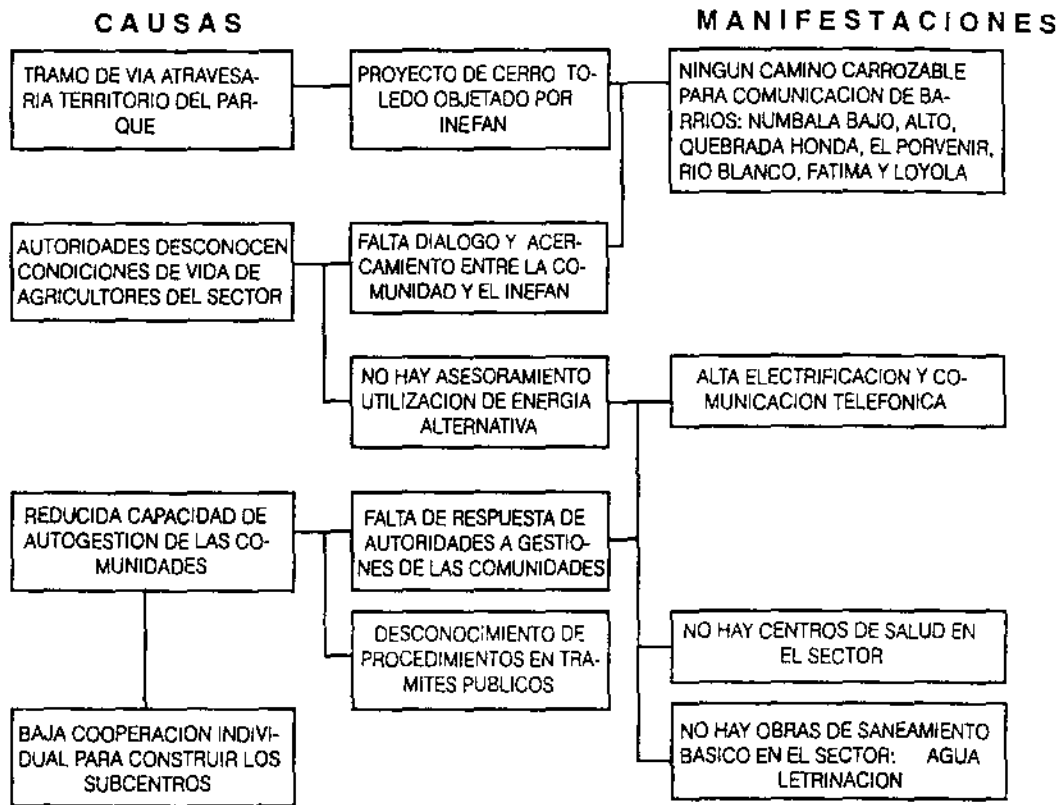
CAUSAS

MANIFESTACIONES

TRAMO DE VIA ATRAVESARIA TERRITORIO DEL PARQUE

PROYECTO DE CERRO TOLEDO OBJETADO POR INEFAN

NINGUN CAMINO CARROZABLE PARA COMUNICACION DE BARRIOS: NUMBALA BAJO, ALTO, QUEBRADA HONDA, EL PORVENIR, RIO BLANCO, FATIMA Y LOYOLA

AUTORIDADES DESCONOCEN CONDICIONES DE VIDA DE AGRICULTORES DEL SECTOR

FALTA DIALOGO Y ACERCAMIENTO ENTRE LA COMUNIDAD Y EL INEFAN

NO HAY ASESORAMIENTO UTILIZACION DE ENERGIA ALTERNATIVA

ALTA ELECTRIFICACION Y COMUNICACION TELEFONICA

REDUCIDA CAPACIDAD DE AUTOGESTION DE LAS COMUNIDADES

FALTA DE RESPUESTA DE AUTORIDADES A GESTIONES DE LAS COMUNIDADES

DESCONOCIMIENTO DE PROCEDIMIENTOS EN TRAMITES PUBLICOS

NO HAY CENTROS DE SALUD EN EL SECTOR

BAJA COOPERACION INDIVIDUAL PARA CONSTRUIR LOS SUBCENTROS

NO HAY OBRAS DE SANEAMIENTO BASICO EN EL SECTOR: AGUA LETRINACION